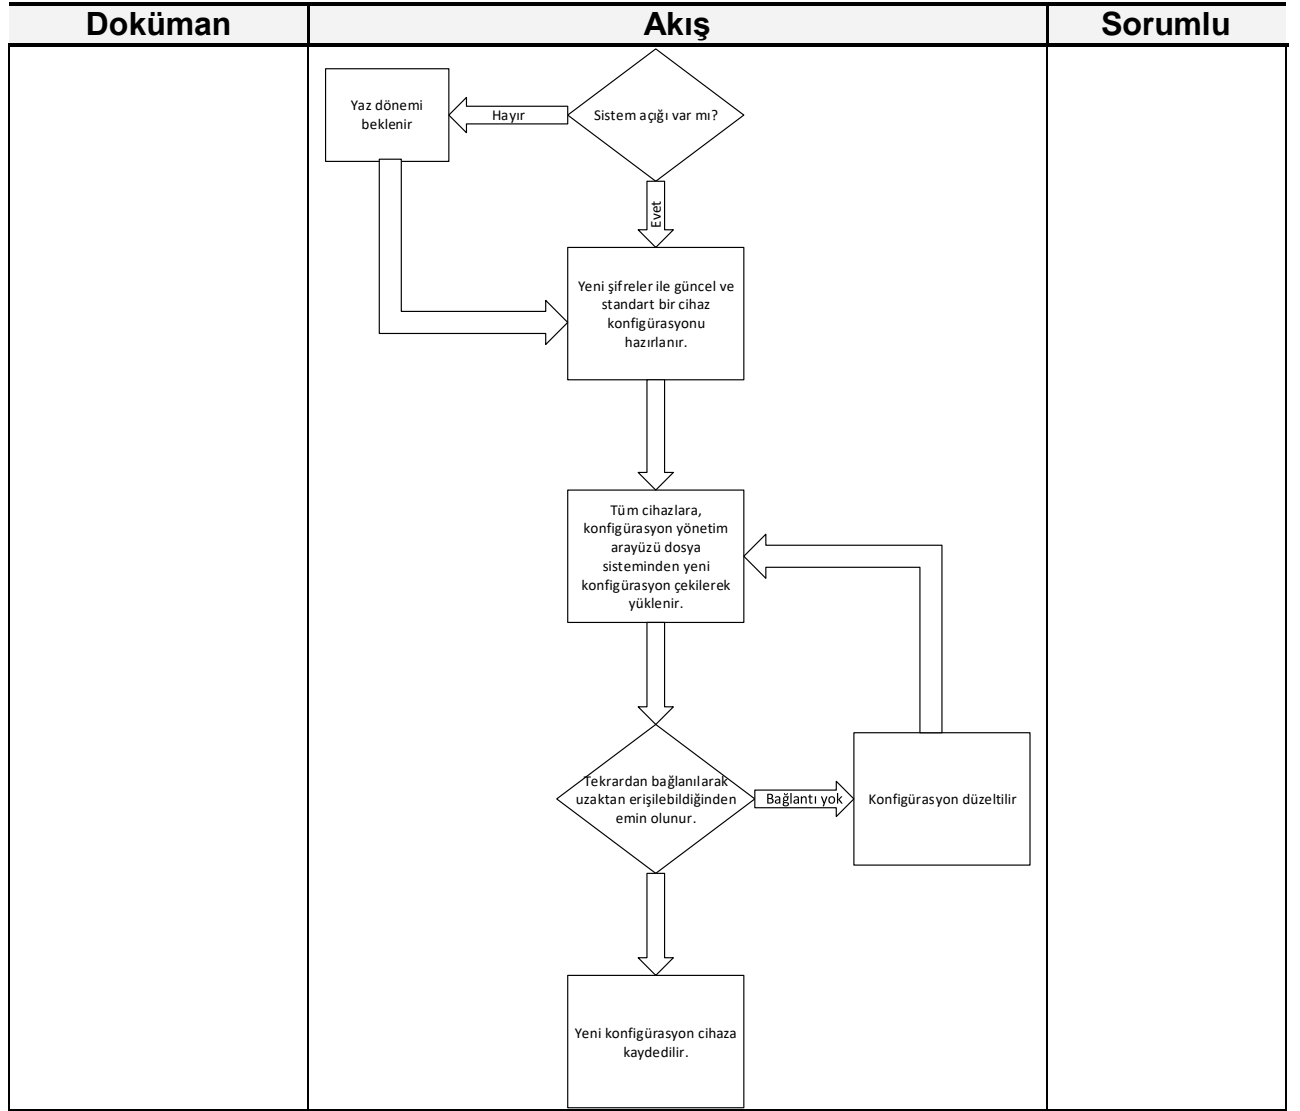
| Doküman | Akış | Sorumlu |
|---|---|---|
| | | |

Sistem açığı var mı?

Hayır

Yaz dönemi beklenir

Evet

Yeni şifreler ile güncel ve standart bir cihaz konfigürasyonu hazırlanır.

Tüm cihazlara, konfigürasyon yönetim arayüzü dosya sisteminden yeni konfigürasyon çekilerek yüklenir.

Tekrardan bağlanılarak uzaktan erişilebildiğinden emin olunur.

Bağlantı yok

Konfigürasyon düzeltilir

Yeni konfigürasyon cihaza kaydedilir.